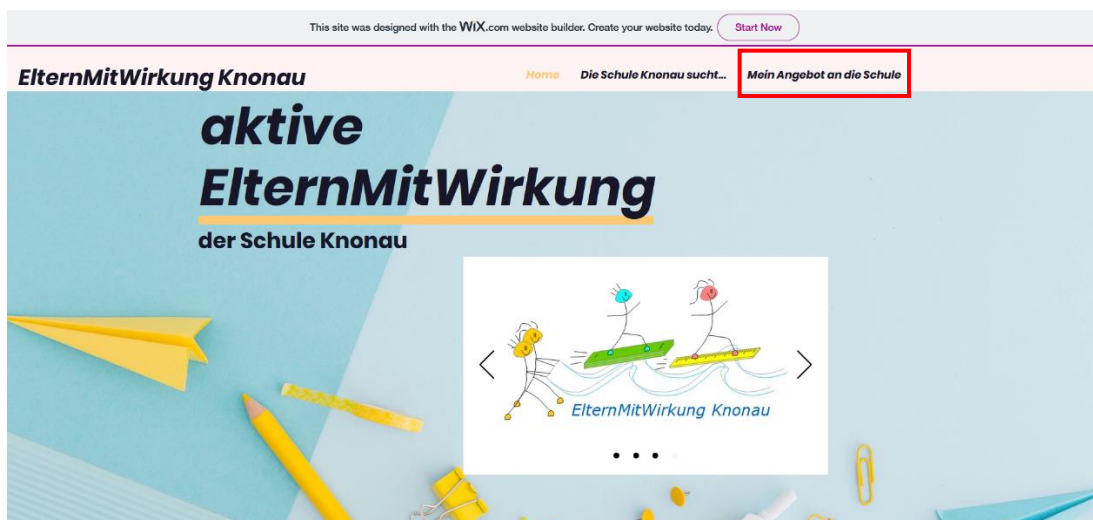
This site was designed with the WIX.com website builder. Create your website today. Start Now

ElternMitWirkung Knonau

Home Die Schule Knonau sucht... Mein Angebot an die Schule

aktive ElternMitWirkung

der Schule Knonau

ElternMitWirkung Knonau